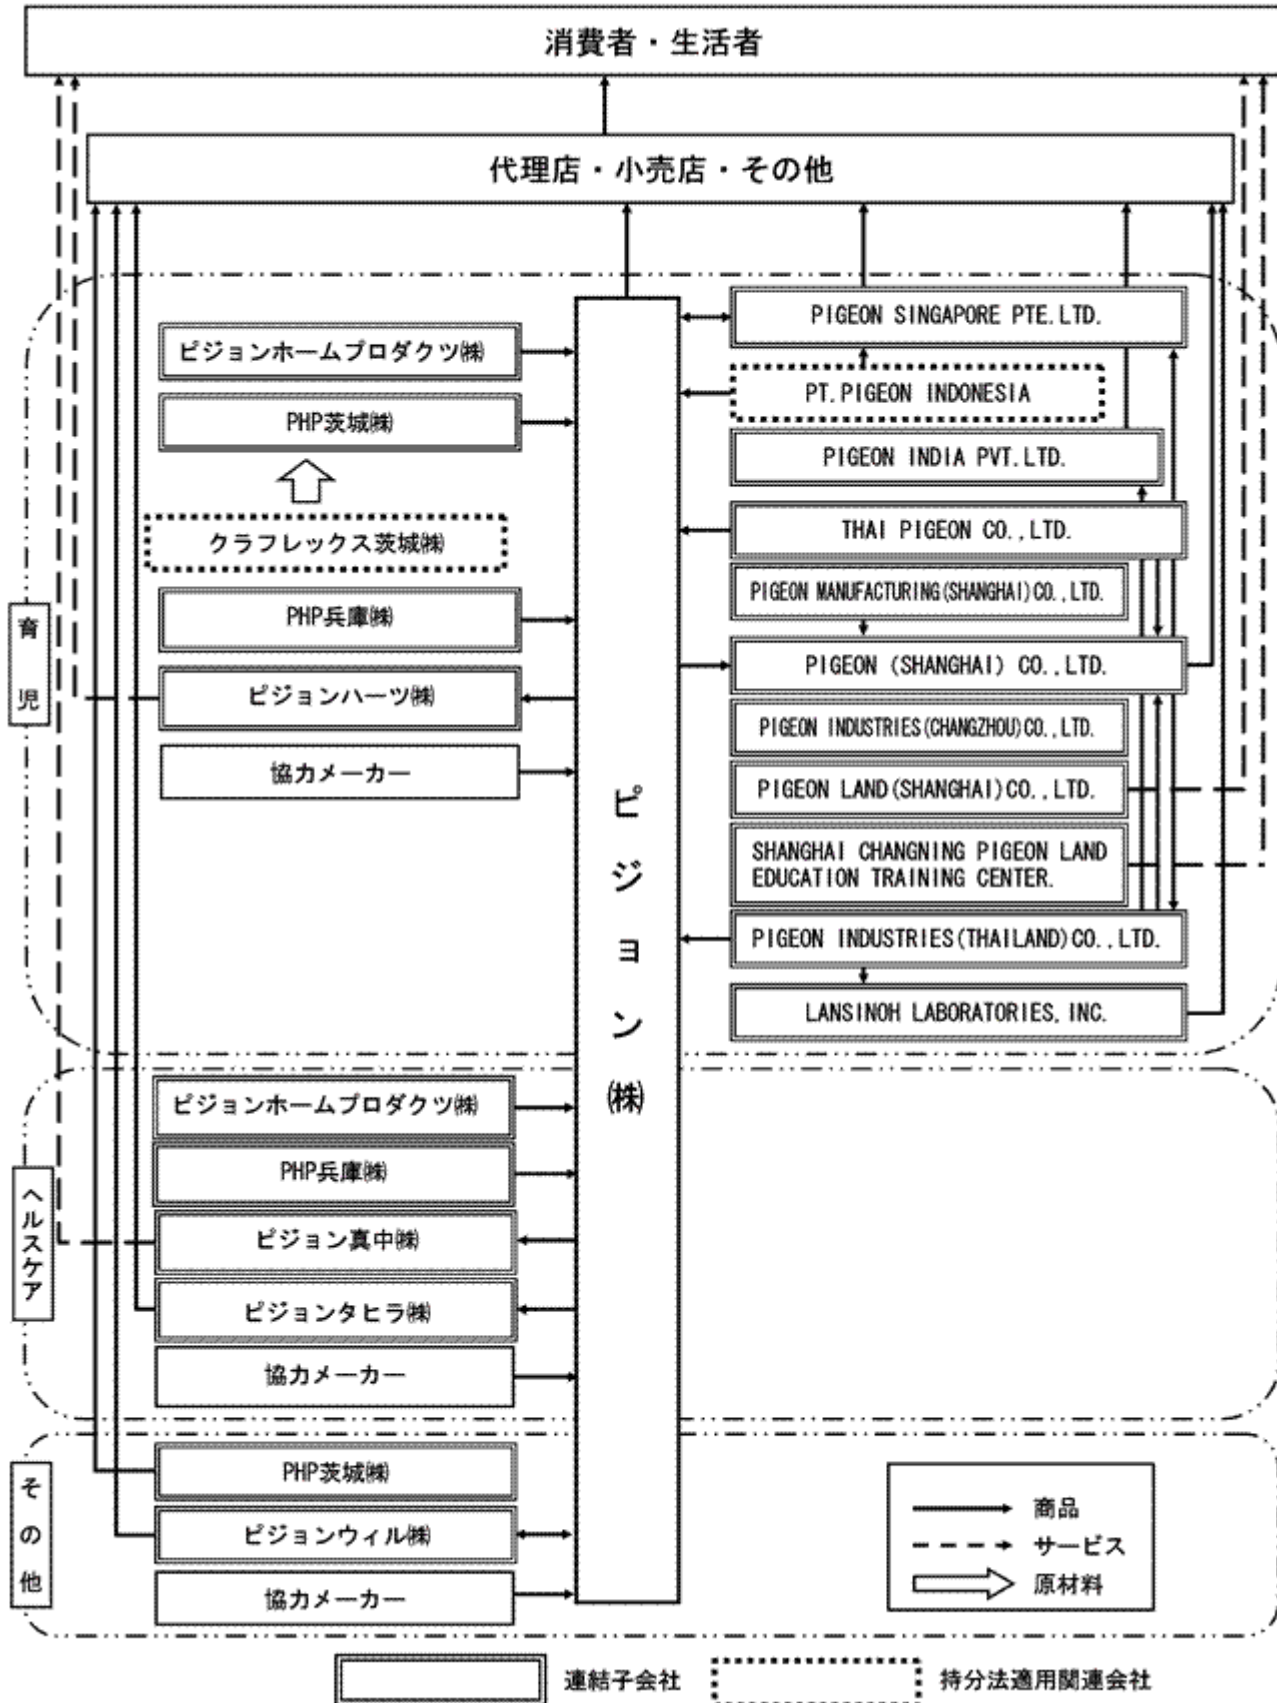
消費者・生活者

代理店・小売店・その他

育児

ピジョンホームプロダクツ㈱

PHP茨城㈱

クラフレックス茨城㈱

PHP兵庫㈱

ピジョンハーツ㈱

協力メーカー

PIGEON SINGAPORE PTE.LTD.

PT.PIGEON INDONESIA

PIGEON INDIA PVT.LTD.

THAI PIGEON CO.,LTD.

PIGEON MANUFACTURING(SHANGHAI)CO.,LTD.

PIGEON (SHANGHAI) CO.,LTD.

PIGEON INDUSTRIES(CHANGZHOU)CO.,LTD.

PIGEON LAND(SHANGHAI)CO.,LTD.

SHANGHAI CHANGNING PIGEON LAND EDUCATION TRAINING CENTER.

PIGEON INDUSTRIES(THAILAND)CO.,LTD.

LANSINOH LABORATORIES, INC.

ピジョン㈱

ヘルスケア

ピジョンホームプロダクツ㈱

PHP兵庫㈱

ピジョン真中㈱

ピジョンタヒラ㈱

協力メーカー

その他

PHP茨城㈱

ピジョンウィル㈱

協力メーカー

商品
サービス
原材料

連結子会社
持分法適用関連会社